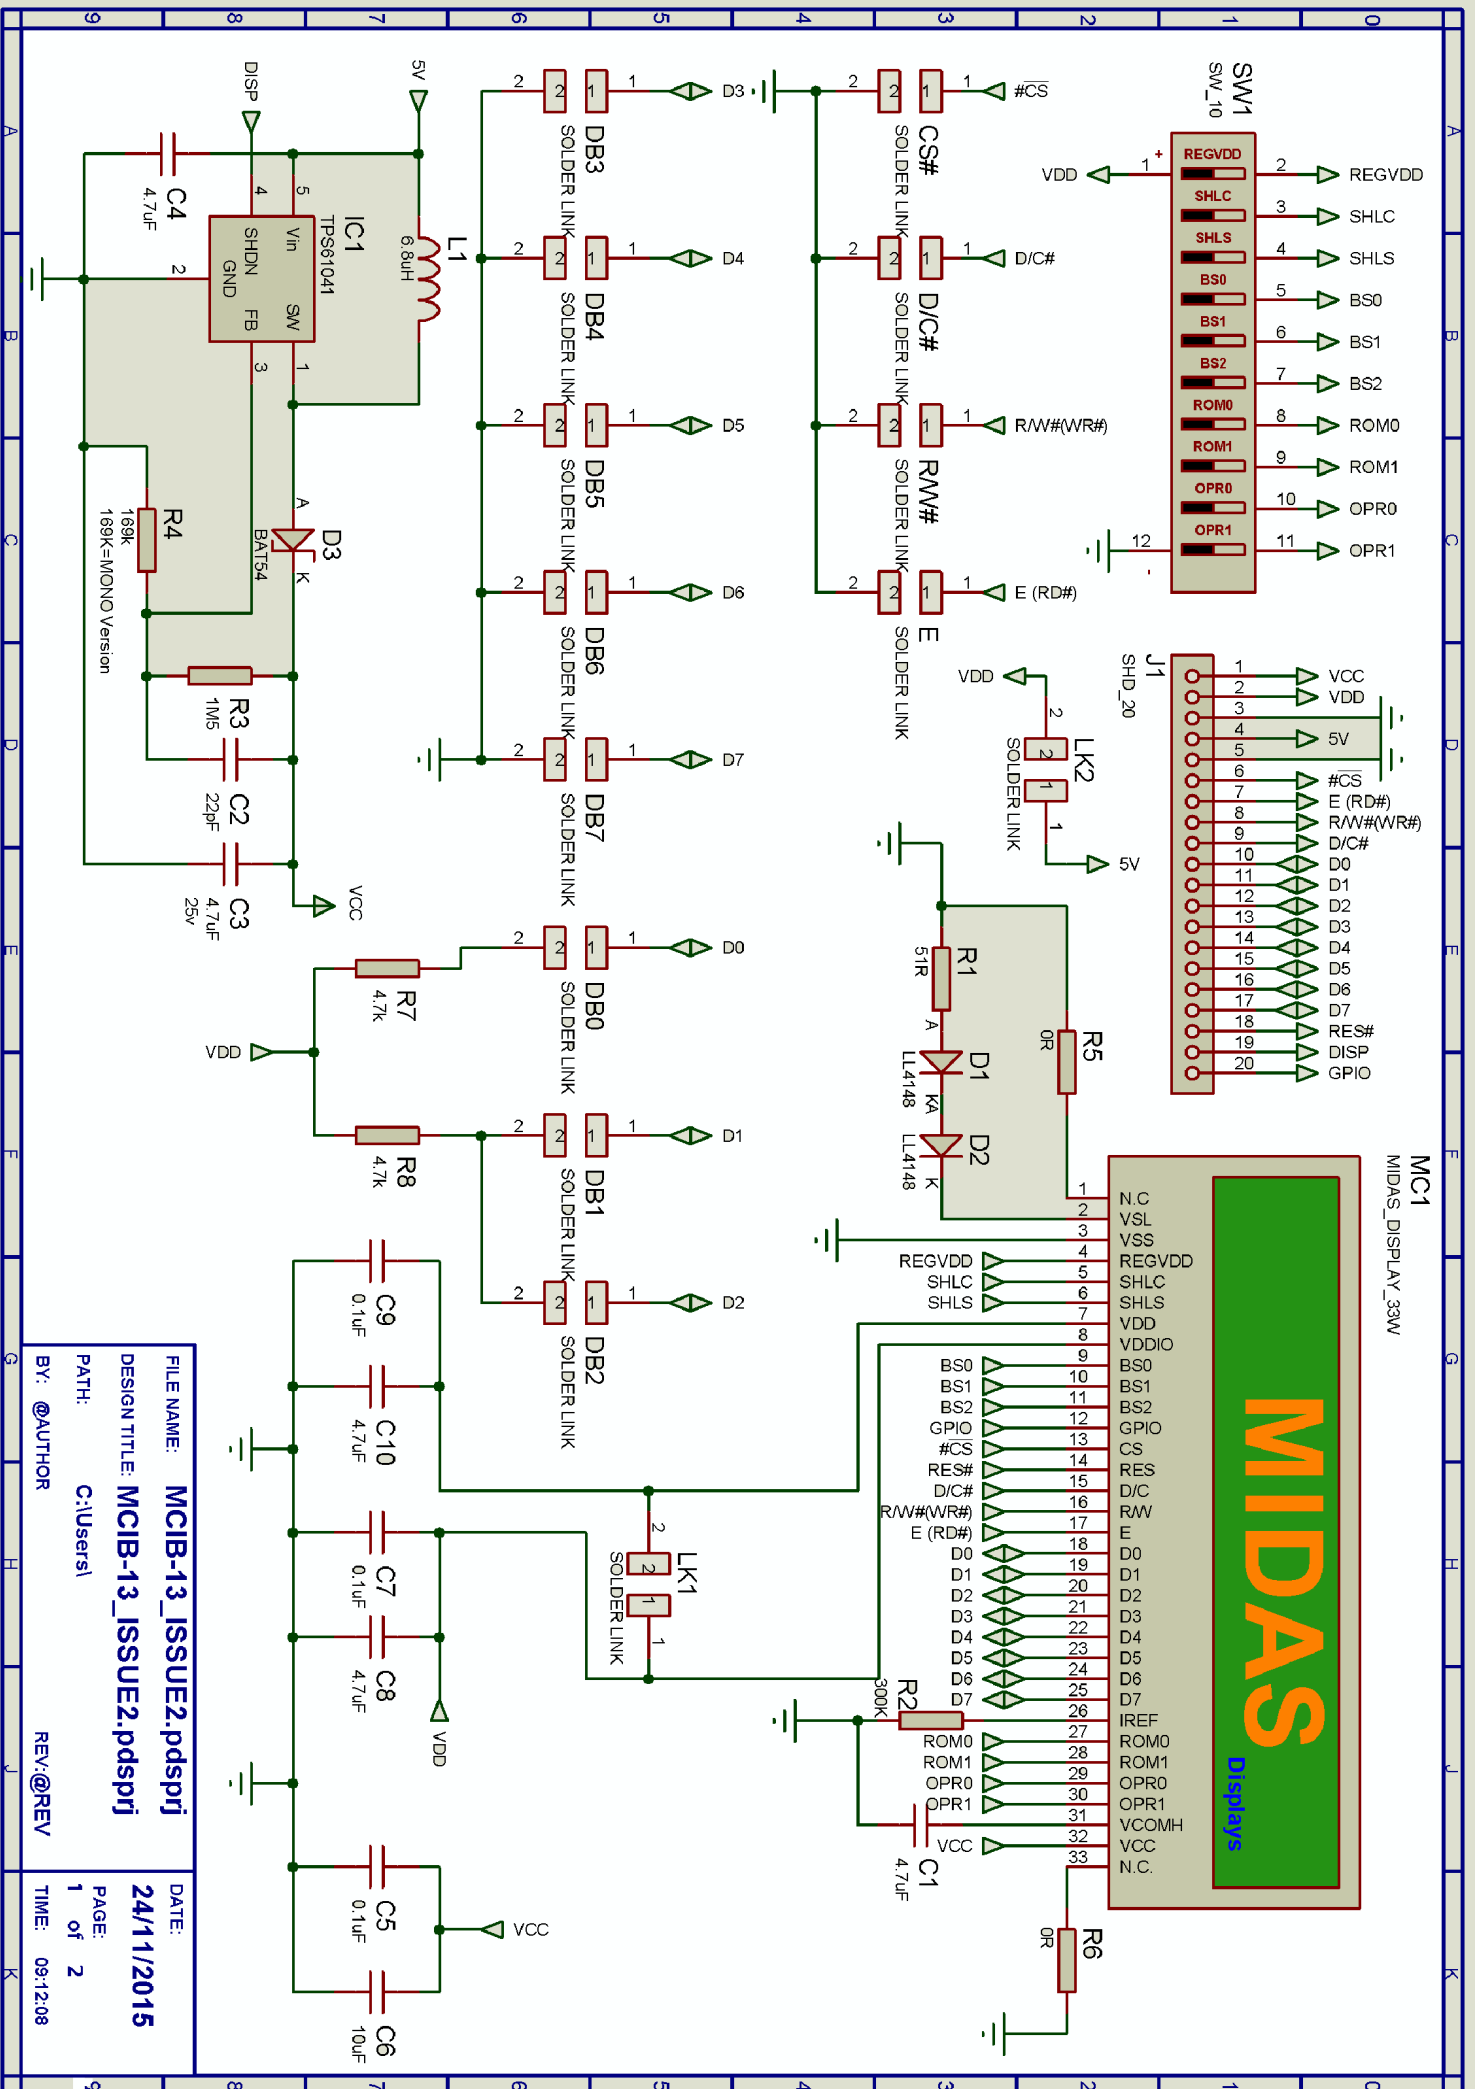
9 8 7 6 5 4 3 2 1 0

A B C D E F G H J K

SW1
SW_10
REGVDD
SHLC
SHLS
BS0
BS1
BS2
ROM0
ROM1
OPR0
OPR1
VDD 1 +
2 REGVDD
3 SHLC
4 SHLS
5 BS0
6 BS1
7 BS2
8 ROM0
9 ROM1
10 OPR0
11 OPR1
12 -

J1
SHD_20
1 VCC
2 VDD
3
4 5V
5
6 #CS
7 E (RD#)
8 R/W#(WR#)
9 D/C#
10 D0
11 D1
12 D2
13 D3
14 D4
15 D5
16 D6
17 D7
18 RES#
19 DISP
20 GPIO

CS# SOLDER LINK #CS
D/C# SOLDER LINK D/C#
R/W# SOLDER LINK R/W#(WR#)
E SOLDER LINK E (RD#)

DB3 SOLDER LINK D3
DB4 SOLDER LINK D4
DB5 SOLDER LINK D5
DB6 SOLDER LINK D6
DB7 SOLDER LINK D7
DB0 SOLDER LINK D0
DB1 SOLDER LINK D1
DB2 SOLDER LINK D2

LK2 SOLDER LINK VDD 5V
LK1 SOLDER LINK

DISP 5V
C4 4.7uF
IC1 TPS61041 SHDN Vin GND FB SW
L1 6.8uH
D3 BAT54 A K
R4 169k 169K=MONO Version
R3 1M5
C2 22pF
C3 4.7uF 25v
VCC

R7 4.7k
R8 4.7k
VDD

R1 51R
D1 LL4148 A K
D2 LL4148 A K
R5 0R

MC1
MIDAS_DISPLAY_33W
MIDAS
Displays
1 N.C
2 VSL
3 VSS
4 REGVDD
5 SHLC
6 SHLS
7 VDD
8 VDDIO
9 BS0
10 BS1
11 BS2
12 GPIO
13 CS
14 RES
15 D/C
16 R/W
17 E
18 D0
19 D1
20 D2
21 D3
22 D4
23 D5
24 D6
25 D7
26 IREF
27 ROM0
28 ROM1
29 OPR0
30 OPR1
31 VCOMH
32 VCC
33 N.C.

REGVDD SHLC SHLS BS0 BS1 BS2 GPIO #CS RES# D/C# R/W#(WR#) E (RD#) D0 D1 D2 D3 D4 D5 D6 D7 ROM0 ROM1 OPR0 OPR1 VCC

R2 300K
C1 4.7uF
R6 0R

C9 0.1uF
C10 4.7uF
C7 0.1uF
C8 4.7uF
VDD
C5 0.1uF
C6 10uF
VCC

FILE NAME: MCIB-13_ISSUE2.pdsprj
DESIGN TITLE: MCIB-13_ISSUE2.pdsprj
PATH: C:\Users\
BY: @AUTHOR
REV:@REV
DATE: 24/11/2015
PAGE: 1 of 2
TIME: 09:12:08